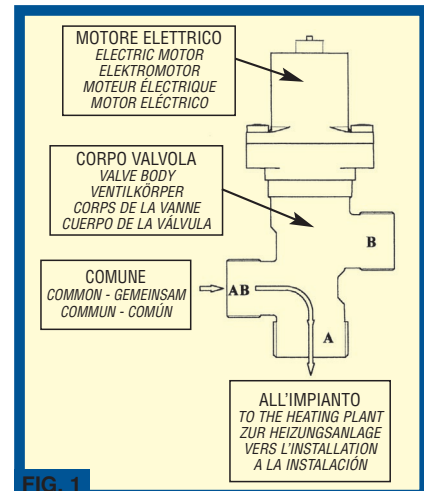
MOTORE ELETTRICO
ELECTRIC MOTOR
ELEKTROMOTOR
MOTEUR ÉLECTRIQUE
MOTOR ELÉCTRICO

CORPO VALVOLA
VALVE BODY
VENTILKÖRPER
CORPS DE LA VANNE
CUERPO DE LA VÁLVULA

COMUNE
COMMON - GEMEINSAM
COMMUN - COMÚN

B

AB

A

ALL'IMPIANTO
TO THE HEATING PLANT
ZUR HEIZUNGSANLAGE
VERS L'INSTALLATION
A LA INSTALACIÓN

FIG. 1